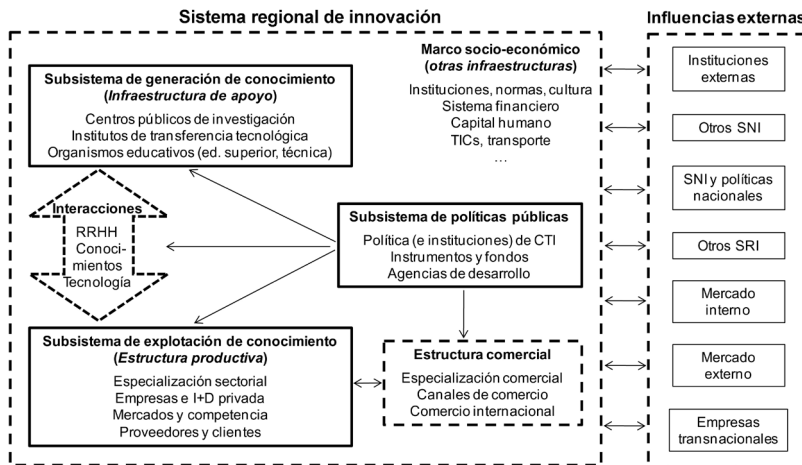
Sistema regional de innovación

Influencias externas

Marco socio-económico (otras infraestructuras)

Instituciones, normas, cultura
Sistema financiero
Capital humano
TICs, transporte
…

Subsistema de generación de conocimiento (Infraestructura de apoyo)

Centros públicos de investigación
Institutos de transferencia tecnológica
Organismos educativos (ed. superior, técnica)

Interacciones

RRHH
Conocimientos
Tecnología

Subsistema de políticas públicas

Política (e instituciones) de CTI
Instrumentos y fondos
Agencias de desarrollo

Subsistema de explotación de conocimiento (Estructura productiva)

Especialización sectorial
Empresas e I+D privada
Mercados y competencia
Proveedores y clientes

Estructura comercial

Especialización comercial
Canales de comercio
Comercio internacional

Instituciones externas

Otros SNI

SNI y políticas nacionales

Otros SRI

Mercado interno

Mercado externo

Empresas transnacionales